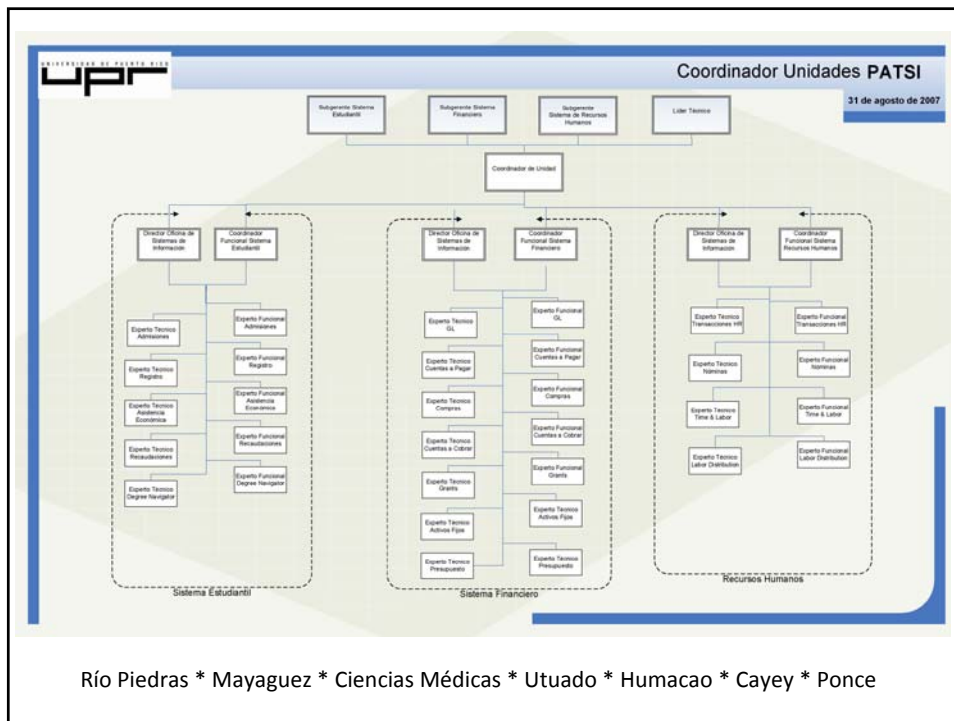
UNIVERSIDAD DE PUERTO RICO
UPR

Coordinador Unidades PATSI

31 de agosto de 2007

Subgerente Sistema Estudiantil

Subgerente Sistema Financiero

Subgerente Sistema de Recursos Humanos

Líder Técnico

Coordinador de Unidad

Director Oficina de Sistemas de Información

Coordinador Funcional Sistema Estudiantil

Experto Técnico Admisiones

Experto Funcional Admisiones

Experto Técnico Registro

Experto Funcional Registro

Experto Técnico Asistencia Económica

Experto Funcional Asistencia Económica

Experto Técnico Recaudaciones

Experto Funcional Recaudaciones

Experto Técnico Degree Navigator

Experto Funcional Degree Navigator

Sistema Estudiantil

Director Oficina de Sistemas de Información

Coordinador Funcional Sistema Financiero

Experto Técnico GL

Experto Funcional GL

Experto Técnico Cuentas a Pagar

Experto Funcional Cuentas a Pagar

Experto Técnico Compras

Experto Funcional Compras

Experto Técnico Cuentas a Cobrar

Experto Funcional Cuentas a Cobrar

Experto Técnico Grants

Experto Funcional Grants

Experto Técnico Activos Fijos

Experto Técnico Activos Fijos

Experto Técnico Presupuesto

Experto Técnico Presupuesto

Sistema Financiero

Director Oficina de Sistemas de Información

Coordinador Funcional Sistema Recursos Humanos

Experto Técnico Transacciones HR

Experto Funcional Transacciones HR

Experto Técnico Nóminas

Experto Funcional Nóminas

Experto Técnico Time & Labor

Experto Funcional Time & Labor

Experto Técnico Labor Distribution

Experto Funcional Labor Distribution

Recursos Humanos

Río Piedras * Mayaguez * Ciencias Médicas * Utuado * Humacao * Cayey * Ponce